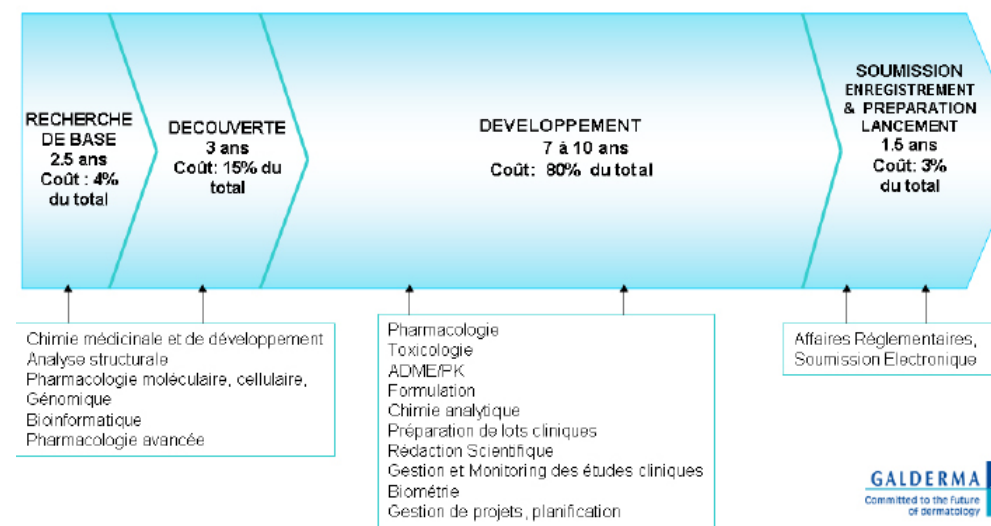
RECHERCHE DE BASE
2.5 ans
Coût : 4% du total

DECOUVERTE
3 ans
Coût: 15% du total

DEVELOPPEMENT
7 à 10 ans
Coût: 80% du total

SOUMISSION
ENREGISTREMENT & PREPARATION LANCEMENT
1.5 ans
Coût: 3% du total

Chimie médicinale et de développement
Analyse structurale
Pharmacologie moléculaire, cellulaire, Génomique
Bioinformatique
Pharmacologie avancée

Pharmacologie
Toxicologie
ADME/PK
Formulation
Chimie analytique
Préparation de lots cliniques
Rédaction Scientifique
Gestion et Monitoring des études cliniques
Biométrie
Gestion de projets, planification

Affaires Réglementaires, Soumission Electronique

GALDERMA
Committed to the Future of dermatology